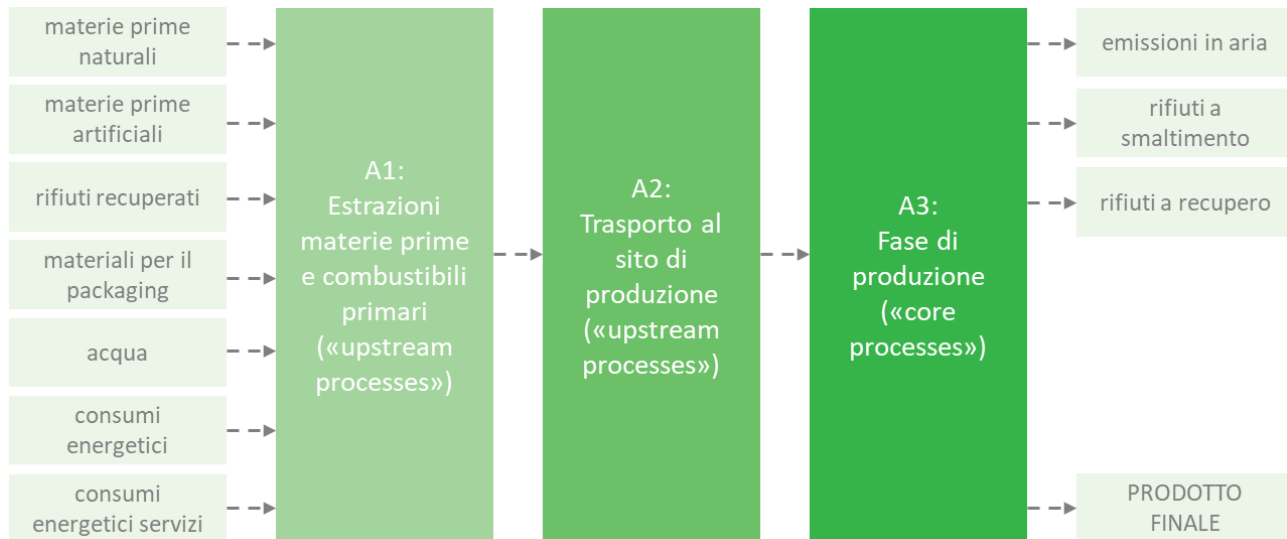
materie prime naturali

materie prime artificiali

rifiuti recuperati

materiali per il packaging

acqua

consumi energetici

consumi energetici servizi

A1: Estrazioni materie prime e combustibili primari («upstream processes»)

A2: Trasporto al sito di produzione («upstream processes»)

A3: Fase di produzione («core processes»)

emissioni in aria

rifiuti a smaltimento

rifiuti a recupero

PRODOTTO FINALE